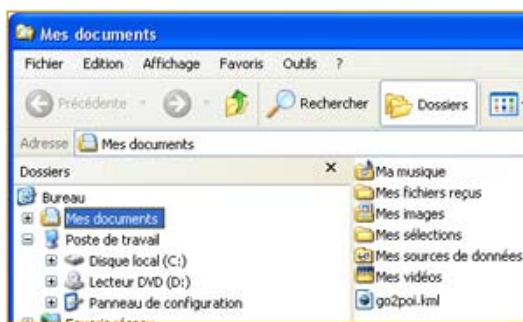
Mes documents

Fichier Edition Affichage Favoris Outils ?

Précédente Rechercher Dossiers

Adresse Mes documents

Dossiers ×

Bureau
Mes documents
Poste de travail
Disque local (C:)
Lecteur DVD (D:)
Panneau de configuration
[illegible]

Ma musique
Mes fichiers reçus
Mes images
Mes sélections
Mes sources de données
Mes vidéos
go2poi.kml